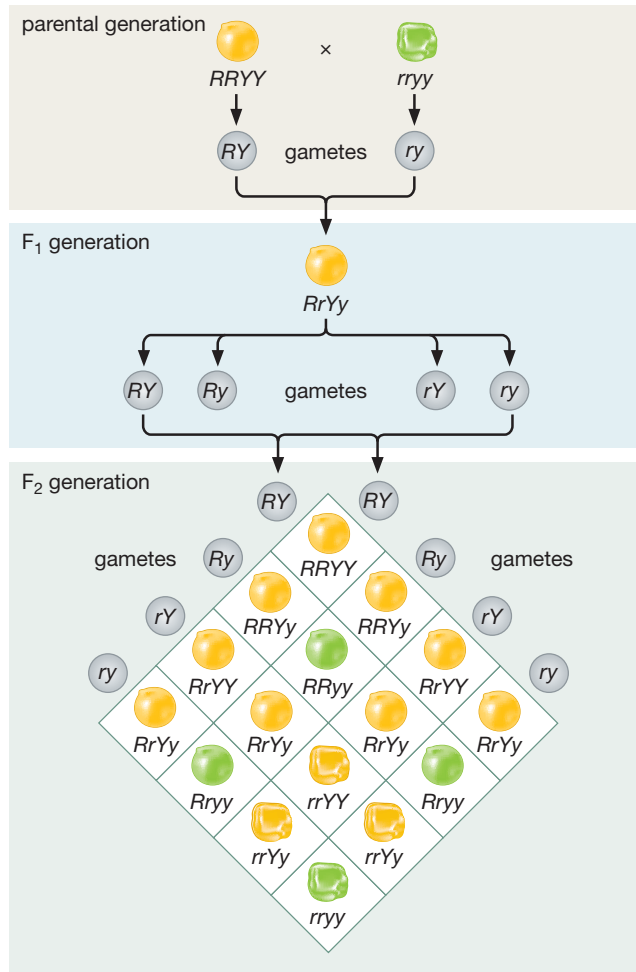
parental generation

RRYY × rryy

RY gametes ry

$F_1$ generation

RrYy

RY Ry gametes rY ry

$F_2$ generation

RY RY

gametes Ry Ry gametes

rY rY

ry ry

RRYY

RRYy RRYy

RrYY RRyy RrYY

RrYy RrYy RrYy RrYy

Rryy rrYY Rryy

rrYy rrYy

rryy